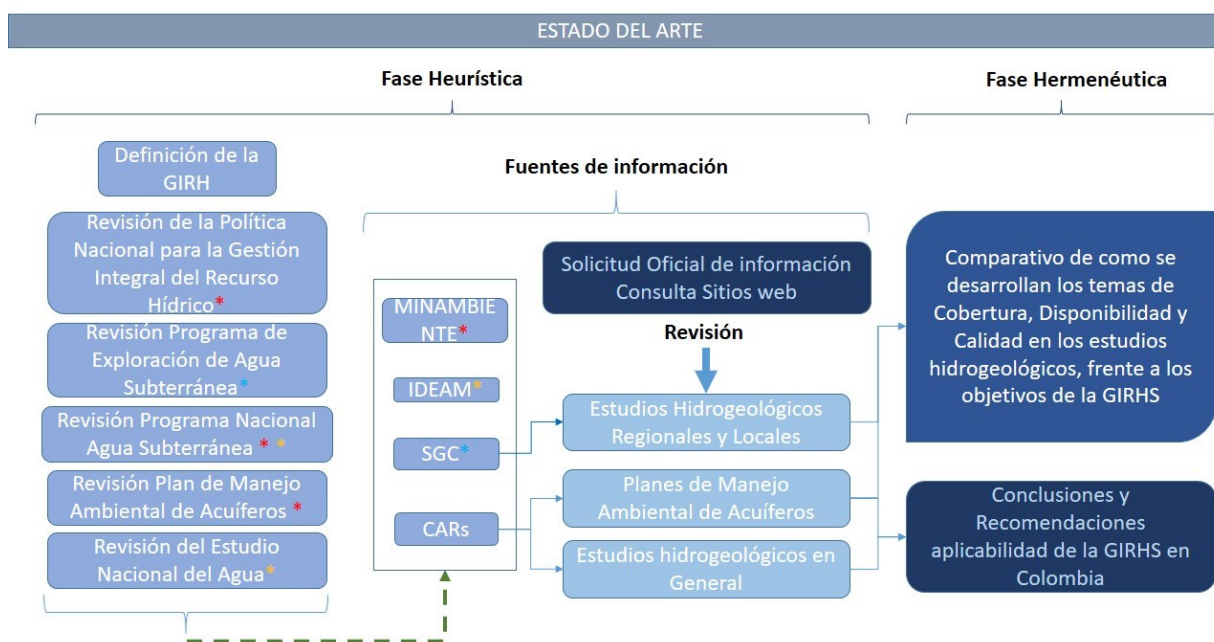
ESTADO DEL ARTE

Fase Heurística

Fase Hermenéutica

Definición de la GIRH

Revisión de la Política Nacional para la Gestión Integral del Recurso Hídrico*

Revisión Programa de Exploración de Agua Subterránea*

Revisión Programa Nacional Agua Subterránea * *

Revisión Plan de Manejo Ambiental de Acuíferos *

Revisión del Estudio Nacional del Agua*

Fuentes de información

MINAMBIENTE*

IDEAM*

SGC*

CARs

Solicitud Oficial de información Consulta Sitios web

Revisión

Estudios Hidrogeológicos Regionales y Locales

Planes de Manejo Ambiental de Acuíferos

Estudios hidrogeológicos en General

Comparativo de como se desarrollan los temas de Cobertura, Disponibilidad y Calidad en los estudios hidrogeológicos, frente a los objetivos de la GIRHS

Conclusiones y Recomendaciones aplicabilidad de la GIRHS en Colombia